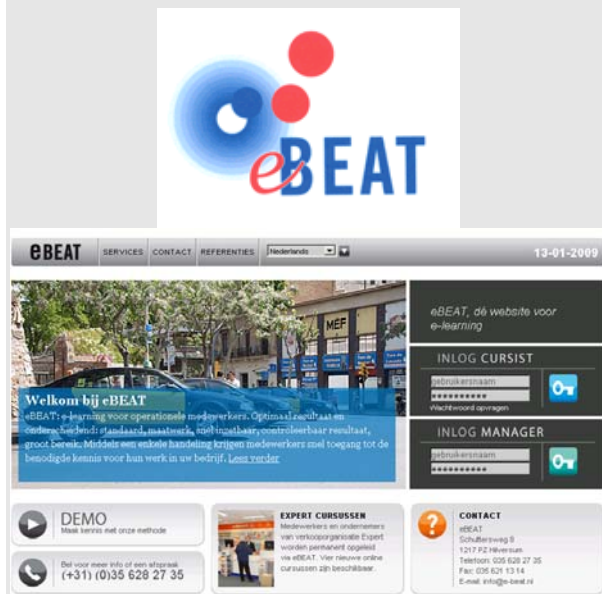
eBEAT

eBEAT

SERVICES CONTACT REFERENTIES Nederlands

13-01-2009

MEF

Welkom bij eBEAT

eBEAT: e-learning voor operationele medewerkers. Optimaal resultaat en onderscheidend: standaard, maatwerk, snel inzetbaar, controleerbaar resultaat, groot bereik. Middels een enkele handeling krijgen medewerkers snel toegang tot de benodigde kennis voor hun werk in uw bedrijf. Lees verder

eBEAT, dé website voor e-learning

INLOG CURSIST

gebruikersnaam
••••••••••
Wachtwoord opvragen

INLOG MANAGER

gebruikersnaam
••••••••••

DEMO
Maak kennis met onze methode

Bel voor meer info of een afspraak
(+31) (0)35 628 27 35

EXPERT CURSUSSEN
Medewerkers en ondernemers van verkooporganisatie Expert worden permanent opgeleid via eBEAT. Vier nieuwe online cursussen zijn beschikbaar.

CONTACT
eBEAT
Schutterswég 8
1217 PZ Hilversum
Telefoon: 035 628 27 35
Fax: 035 621 13 14
E-mail: info@e-beat.nl